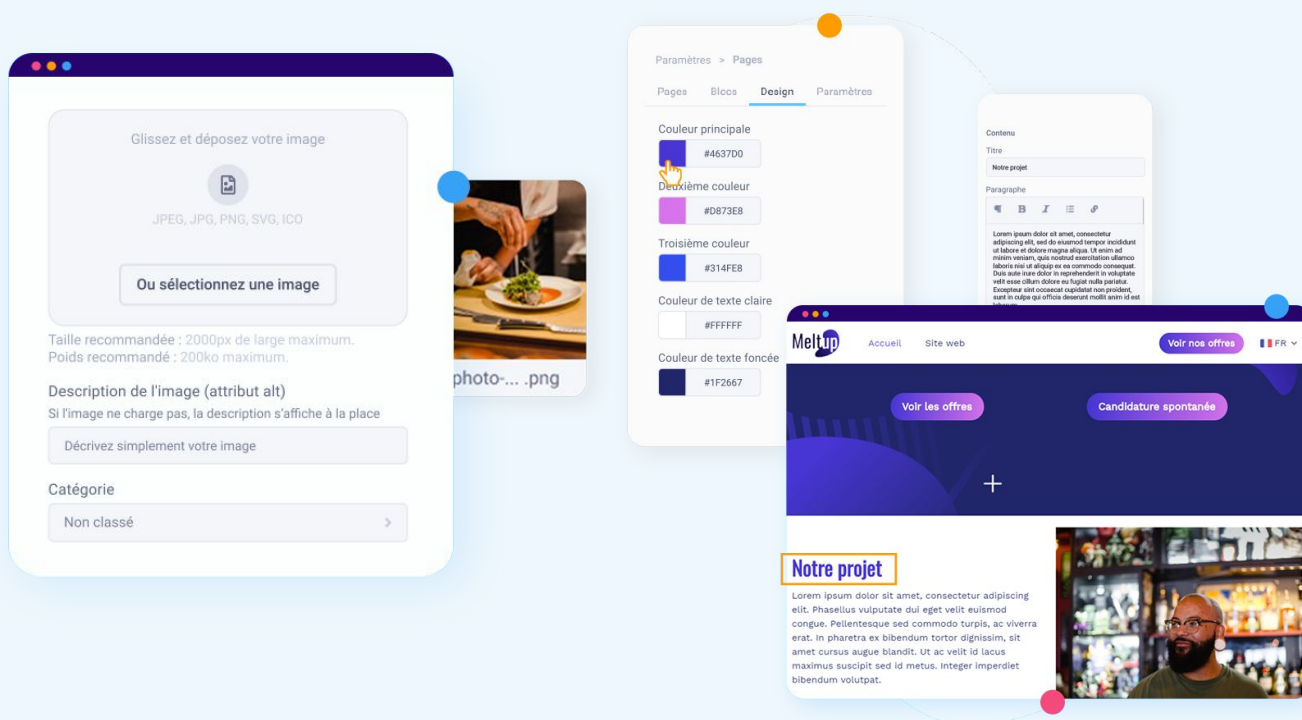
Glissez et déposez votre image

JPEG, JPG, PNG, SVG, ICO

Ou sélectionnez une image

Taille recommandée : 2000px de large maximum.
Poids recommandé : 200ko maximum.

Description de l'image (attribut alt)
Si l'image ne charge pas, la description s'affiche à la place

Décrivez simplement votre image

Catégorie

Non classé

photo-... .png

Paramètres > Pages

Pages Blocs Design Paramètres

Couleur principale
#4637D0
Deuxième couleur
#D873E8
Troisième couleur
#314FE8
Couleur de texte claire
#FFFFFF
Couleur de texte foncée
#1F2667

Contenu
Titre
Notre projet
Paragraphe
Lorem ipsum dolor sit amet, consectetur adipiscing elit, sed do eiusmod tempor incididunt ut labore et dolore magna aliqua. Ut enim ad minim veniam, quis nostrud exercitation ullamco laboris nisi ut aliquip ex ea commodo consequat. Duis aute irure dolor in reprehenderit in voluptate velit esse cillum dolore eu fugiat nulla pariatur. Excepteur sint occaecat cupidatat non proident, sunt in culpa qui officia deserunt mollit anim id est laborum.

Melt up
Accueil Site web
Voir nos offres
FR

Voir les offres
Candidature spontanée

Notre projet
Lorem ipsum dolor sit amet, consectetur adipiscing elit. Phasellus vulputate dui eget velit euismod congue. Pellentesque sed commodo turpis, ac viverra erat. In pharetra ex bibendum tortor dignissim, sit amet cursus augue blandit. Ut ac velit id lacus maximus suscipit sed id metus. Integer imperdiet bibendum volutpat.